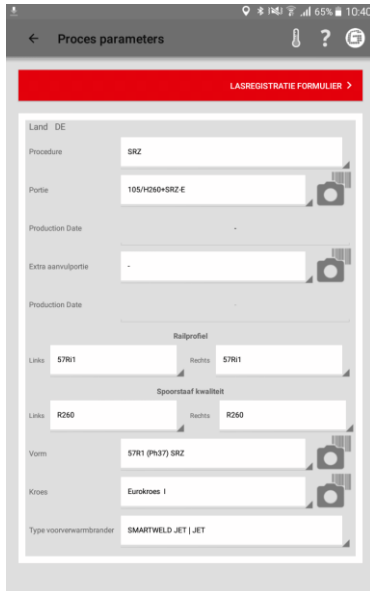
65% 10:40

← Proces parameters ? G

LASREGISTRATIE FORMULIER >

Land DE

Procedure SRZ

Portie 105/H260+SRZ-E

Production Date -

Extra aanvulportie -

Production Date -

Railprofiel

Links 57Ri1 Rechts 57Ri1

Spoorstaaf kwaliteit

Links R260 Rechts R260

Vorm 57R1 (Ph37) SRZ

Kroes Eurokroes I

Type voorverwarmbrander SMARTWELD JET | JET